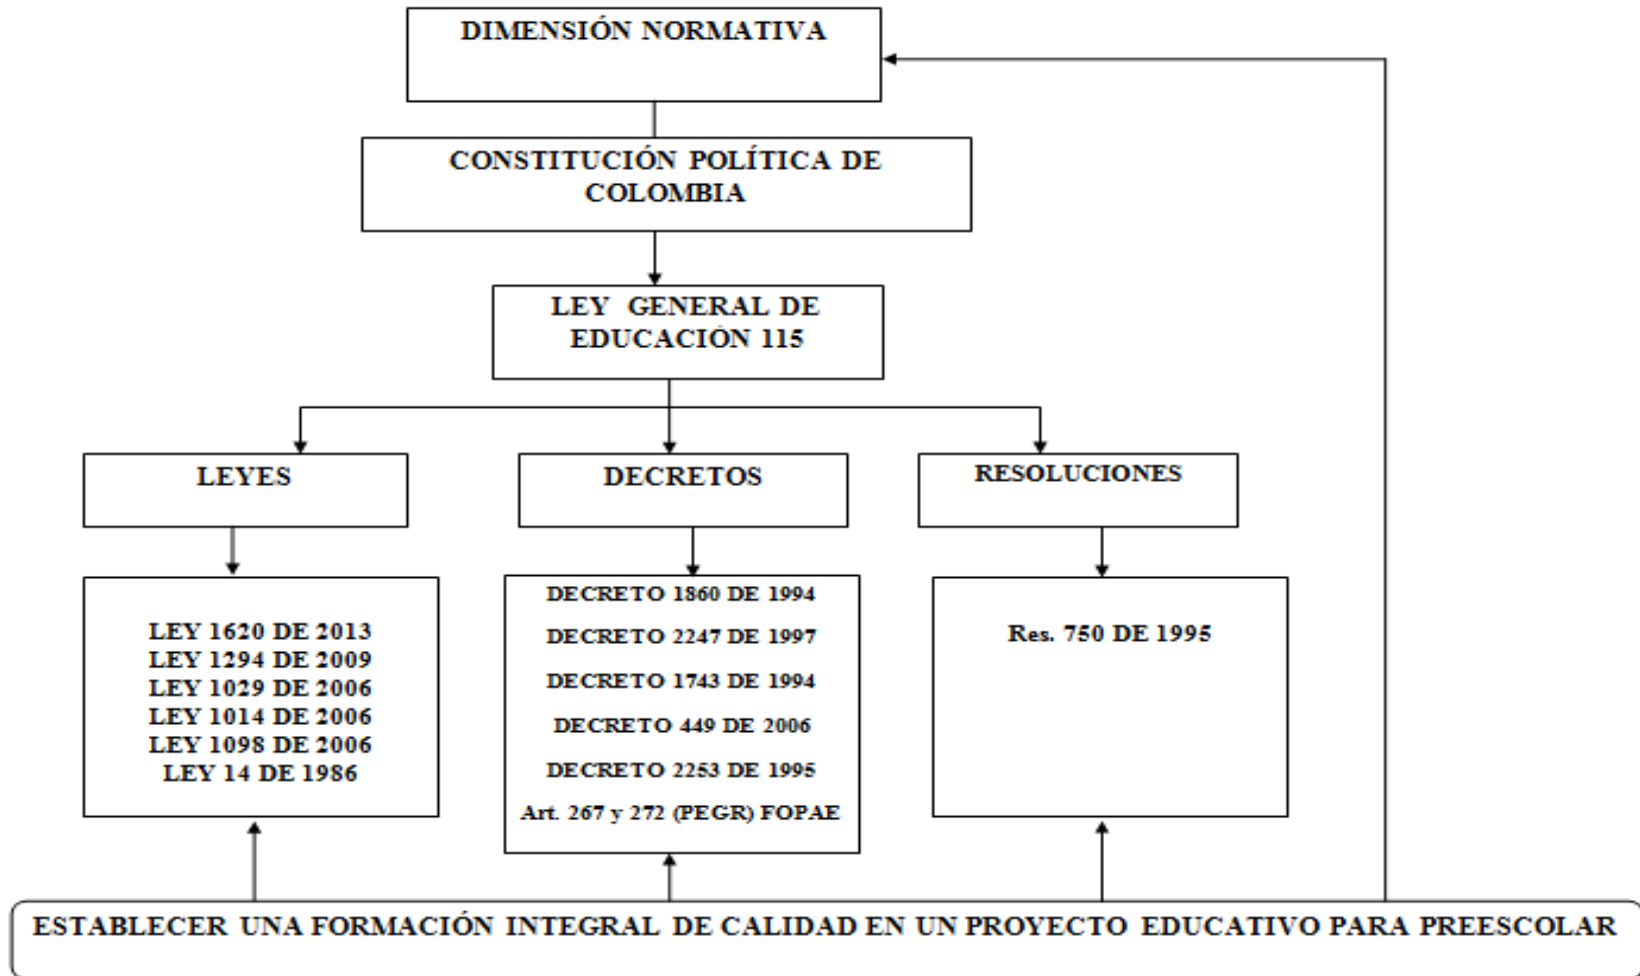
DIMENSIÓN NORMATIVA

CONSTITUCIÓN POLÍTICA DE COLOMBIA

LEY GENERAL DE EDUCACIÓN 115

LEYES

DECRETOS

RESOLUCIONES

LEY 1620 DE 2013
LEY 1294 DE 2009
LEY 1029 DE 2006
LEY 1014 DE 2006
LEY 1098 DE 2006
LEY 14 DE 1986

DECRETO 1860 DE 1994
DECRETO 2247 DE 1997
DECRETO 1743 DE 1994
DECRETO 449 DE 2006
DECRETO 2253 DE 1995
Art. 267 y 272 (PEGR) FOPAE

Res. 750 DE 1995

ESTABLECER UNA FORMACIÓN INTEGRAL DE CALIDAD EN UN PROYECTO EDUCATIVO PARA PREESCOLAR